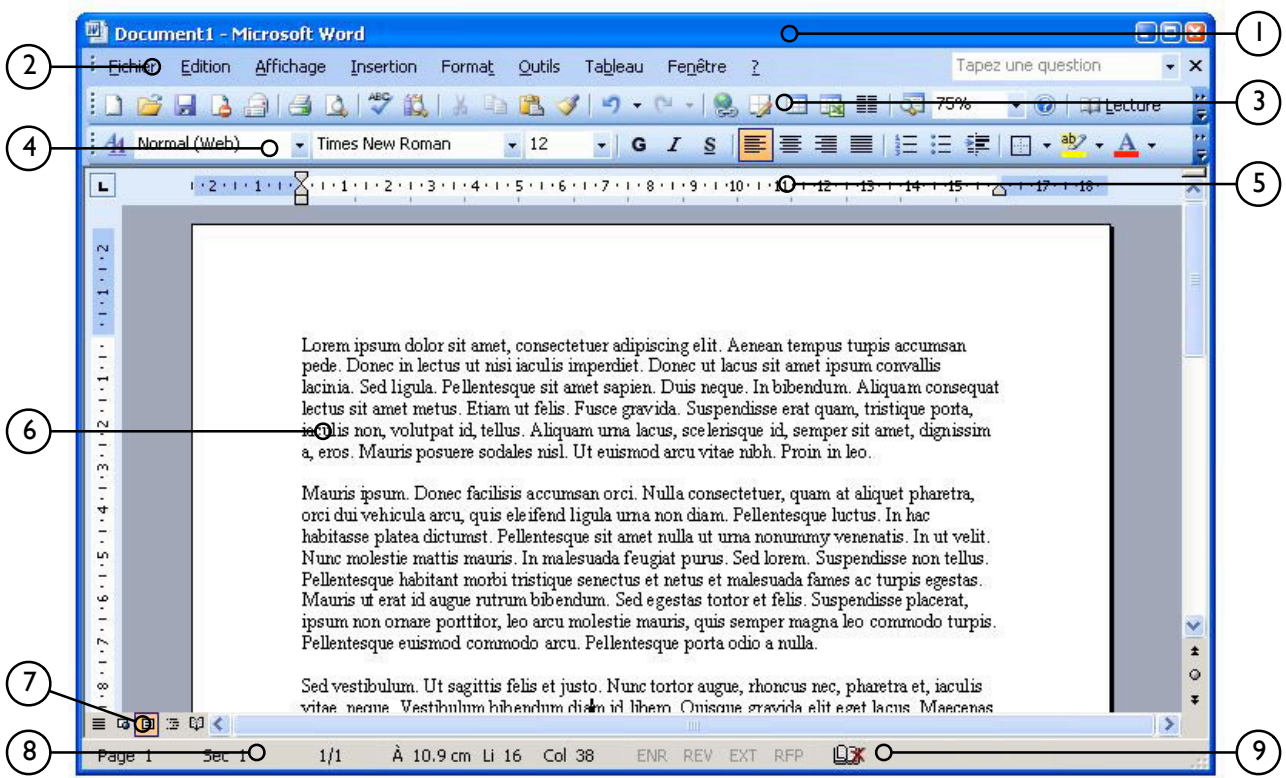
Document1 - Microsoft Word

1

2

Fichier Edition Affichage Insertion Format Outils Tableau Fenêtre ?

Tapez une question

3

75%

Lecture

4

Normal (Web) Times New Roman 12 G I S

5

·2·1·1·1· ·1·1·2·1·3·1·4·1·5·1·6·1·7·1·8·1·9·1·10·1·11·1·12·1·13·1·14·1·15·1· ·17·1·18·

6

Lorem ipsum dolor sit amet, consectetuer adipiscing elit. Aenean tempus turpis accumsan pede. Donec in lectus ut nisi iaculis imperdiet. Donec ut lacus sit amet ipsum convallis lacinia. Sed ligula. Pellentesque sit amet sapien. Duis neque. In bibendum. Aliquam consequat lectus sit amet metus. Etiam ut felis. Fusce gravida. Suspendisse erat quam, tristique porta, iaculis non, volutpat id, tellus. Aliquam urna lacus, scelerisque id, semper sit amet, dignissim a, eros. Mauris posuere sodales nisl. Ut euismod arcu vitae nibh. Proin in leo.

Mauris ipsum. Donec facilisis accumsan orci. Nulla consectetuer, quam at aliquet pharetra, orci dui vehicula arcu, quis eleifend ligula urna non diam. Pellentesque luctus. In hac habitasse platea dictumst. Pellentesque sit amet nulla ut urna nonummy venenatis. In ut velit. Nunc molestie mattis mauris. In malesuada feugiat purus. Sed lorem. Suspendisse non tellus. Pellentesque habitant morbi tristique senectus et netus et malesuada fames ac turpis egestas. Mauris ut erat id augue rutrum bibendum. Sed egestas tortor et felis. Suspendisse placerat, ipsum non ornare porttitor, leo arcu molestie mauris, quis semper magna leo commodo turpis. Pellentesque euismod commodo arcu. Pellentesque porta odio a nulla.

Sed vestibulum. Ut sagittis felis et justo. Nunc tortor augue, rhoncus nec, pharetra et, iaculis vitae, neque. Vestibulum bibendum diam id libero. Quisque gravida elit eget lacus. Maecenas

7

8

Page 1 Sec 1 1/1 À 10.9 cm Li 16 Col 38 ENR REV EXT RFP

9